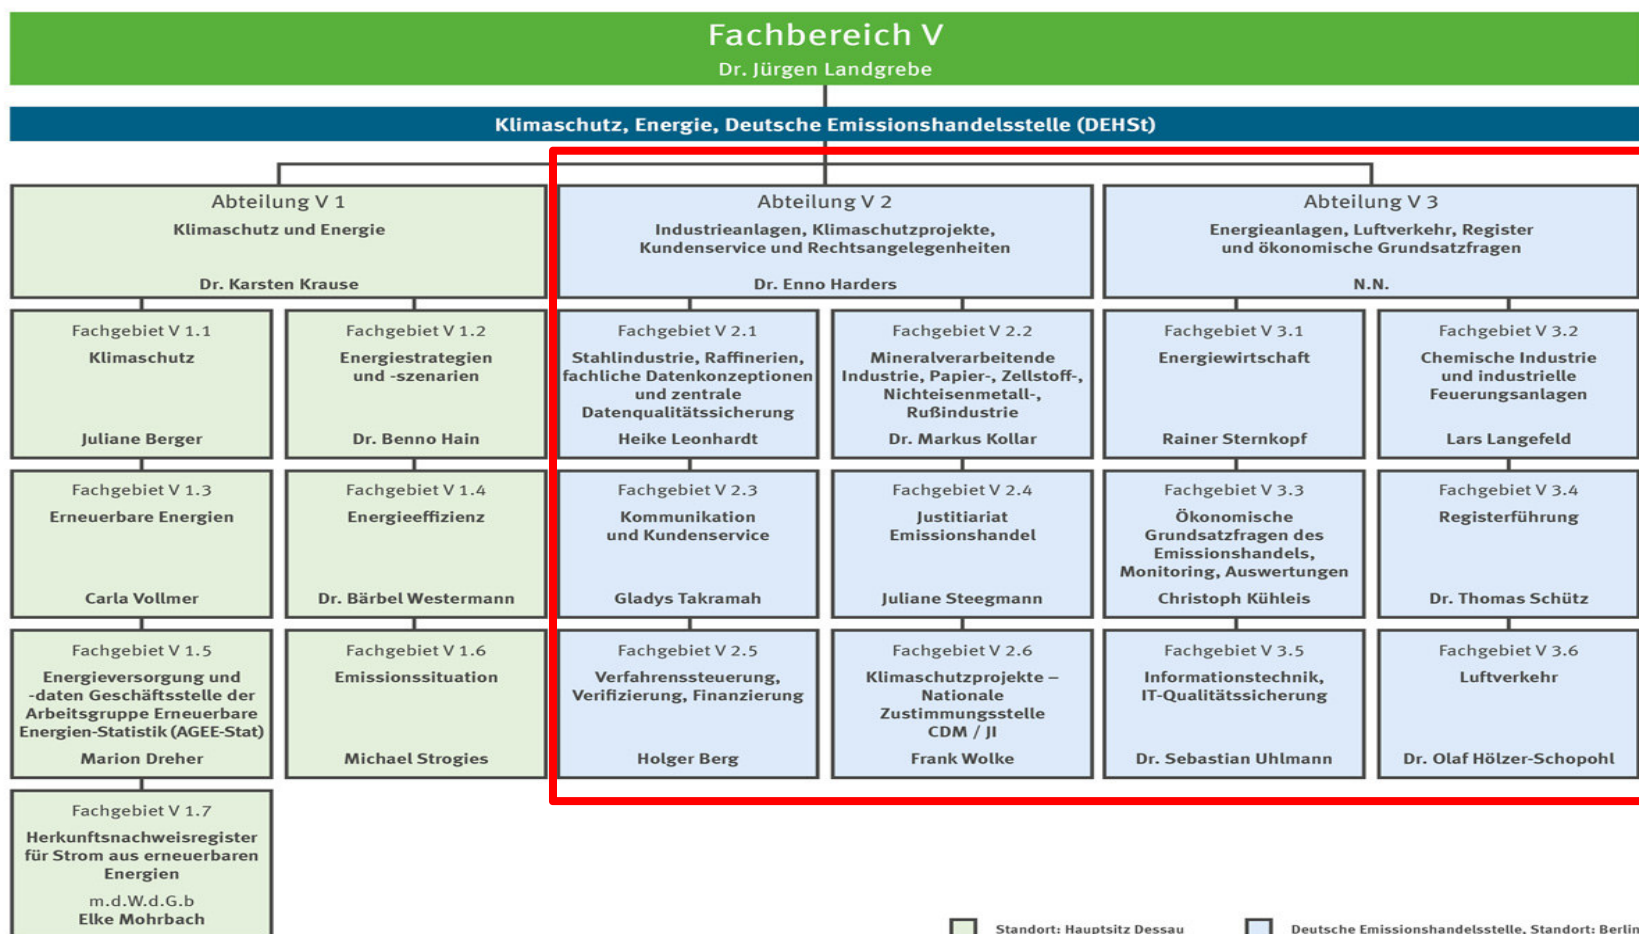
Fachbereich V
Dr. Jürgen Landgrebe

Klimaschutz, Energie, Deutsche Emissionshandelsstelle (DEHSt)

Abteilung V 1
Klimaschutz und Energie
Dr. Karsten Krause

Fachgebiet V 1.1
Klimaschutz
Juliane Berger

Fachgebiet V 1.2
Energiestrategien und -szenarien
Dr. Benno Hain

Fachgebiet V 1.3
Erneuerbare Energien
Carla Vollmer

Fachgebiet V 1.4
Energieeffizienz
Dr. Bärbel Westermann

Fachgebiet V 1.5
Energieversorgung und -daten Geschäftsstelle der Arbeitsgruppe Erneuerbare Energien-Statistik (AGEE-Stat)
Marion Dreher

Fachgebiet V 1.6
Emissionssituation
Michael Strogies

Fachgebiet V 1.7
Herkunftsnachweisregister für Strom aus erneuerbaren Energien
m.d.W.d.G.b
Elke Mohrbach

Abteilung V 2
Industrieanlagen, Klimaschutzprojekte, Kundenservice und Rechtsangelegenheiten
Dr. Enno Harders

Fachgebiet V 2.1
Stahlindustrie, Raffinerien, fachliche Datenkonzeptionen und zentrale Datenqualitätssicherung
Heike Leonhardt

Fachgebiet V 2.2
Mineralverarbeitende Industrie, Papier-, Zellstoff-, Nichteisenmetall-, Rußindustrie
Dr. Markus Kollar

Fachgebiet V 2.3
Kommunikation und Kundenservice
Gladys Takramah

Fachgebiet V 2.4
Justitiariat Emissionshandel
Juliane Steegmann

Fachgebiet V 2.5
Verfahrenssteuerung, Verifizierung, Finanzierung
Holger Berg

Fachgebiet V 2.6
Klimaschutzprojekte – Nationale Zustimmungsstelle CDM / JI
Frank Wolke

Abteilung V 3
Energieanlagen, Luftverkehr, Register und ökonomische Grundsatzfragen
N.N.

Fachgebiet V 3.1
Energiewirtschaft
Rainer Sternkopf

Fachgebiet V 3.2
Chemische Industrie und industrielle Feuerungsanlagen
Lars Langefeld

Fachgebiet V 3.3
Ökonomische Grundsatzfragen des Emissionshandels, Monitoring, Auswertungen
Christoph Kühleis

Fachgebiet V 3.4
Registerführung
Dr. Thomas Schütz

Fachgebiet V 3.5
Informationstechnik, IT-Qualitätssicherung
Dr. Sebastian Uhlmann

Fachgebiet V 3.6
Luftverkehr
Dr. Olaf Hölzer-Schopohl

Standort: Hauptsitz Dessau
Deutsche Emissionshandelsstelle, Standort: Berlin